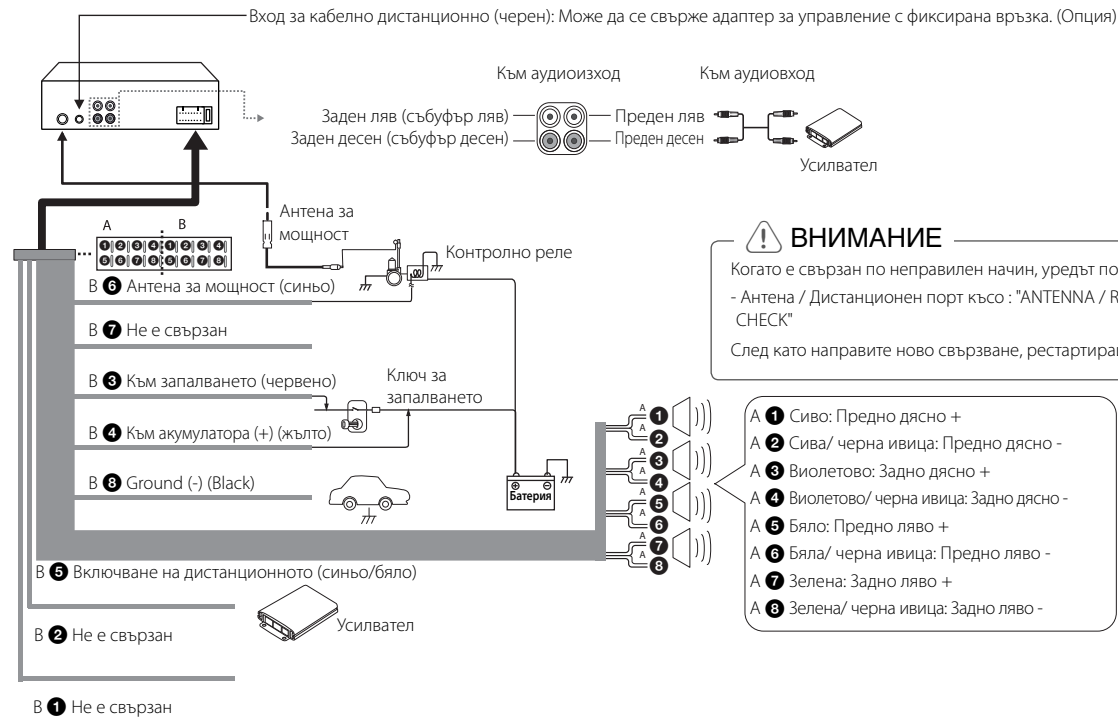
Вход за кабелно дистанционно (черен): Може да се свърже адаптер за управление с фиксирана връзка. (Опция)

Към аудиоизход

Към аудиовход

Заден ляв (събуфър ляв)
Заден десен (събуфър десен)

Преден ляв
Преден десен

Усилвател

A B
1 2 3 4 1 2 3 4
5 6 7 8 5 6 7 8

Антена за мощност

Контролно реле

⚠ ВНИМАНИЕ

Когато е свързан по неправилен начин, уредът по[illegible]

- Антена / Дистанционен порт късо : "ANTENNA / R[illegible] CHECK"

След като направите ново свързване, рестартира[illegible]

B 6 Антена за мощност (синьо)

B 7 Не е свързан

B 3 Към запалването (червено)

Ключ за запалването

B 4 Към акумулатора (+) (жълто)

B 8 Ground (-) (Black)

Батерия

A 1 Сиво: Предно дясно +
A 2 Сива/ черна ивица: Предно дясно -
A 3 Виолетово: Задно дясно +
A 4 Виолетово/ черна ивица: Задно дясно -
A 5 Бяло: Предно ляво +
A 6 Бяла/ черна ивица: Предно ляво -
A 7 Зелена: Задно ляво +
A 8 Зелена/ черна ивица: Задно ляво -

B 5 Включване на дистанционното (синьо/бяло)

Усилвател

B 2 Не е свързан

B 1 Не е свързан